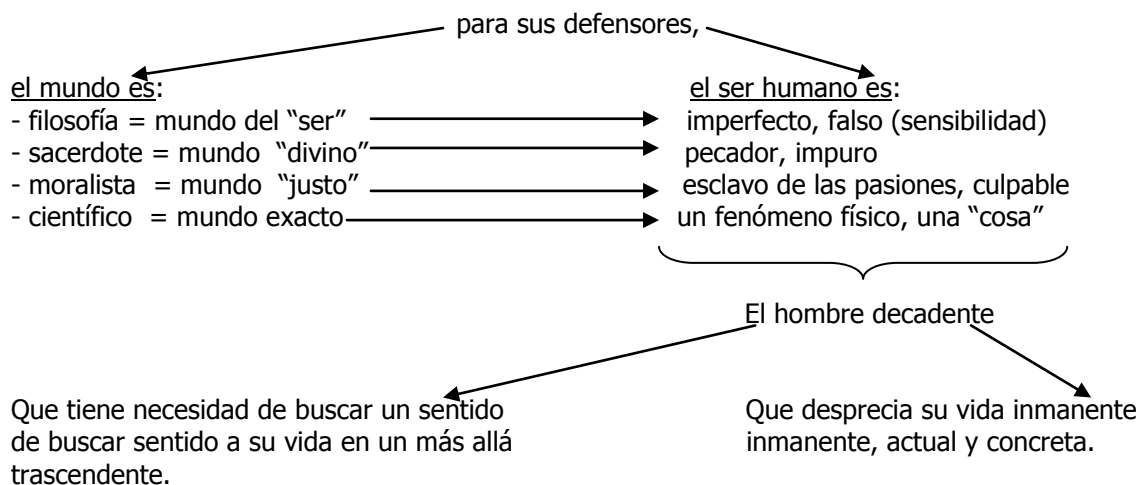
para sus defensores,

el mundo es:
- filosofía = mundo del "ser"
- sacerdote = mundo "divino"
- moralista = mundo "justo"
- científico = mundo exacto

el ser humano es:
imperfecto, falso (sensibilidad)
pecador, impuro
esclavo de las pasiones, culpable
un fenómeno físico, una "cosa"

El hombre decadente

Que tiene necesidad de buscar un sentido de buscar sentido a su vida en un más allá trascendente.

Que desprecia su vida inmanente inmanente, actual y concreta.